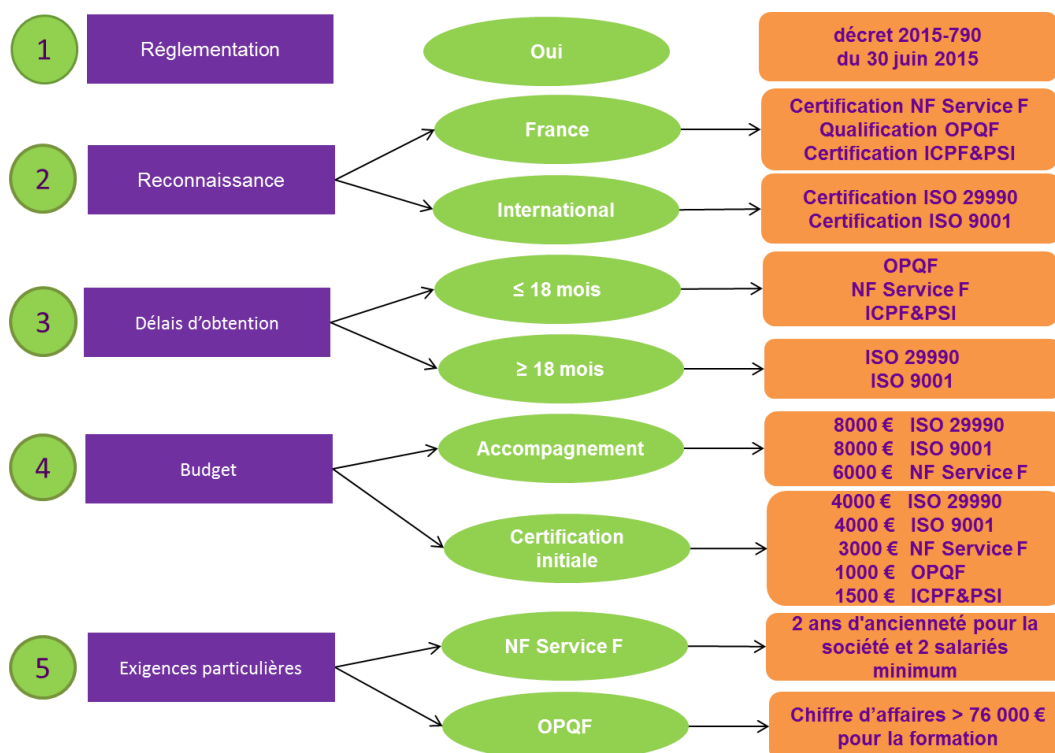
1 Réglementation

Oui

décret 2015-790 du 30 juin 2015

2 Reconnaissance

France

Certification NF Service F
Qualification OPQF
Certification ICPF&PSI

International

Certification ISO 29990
Certification ISO 9001

3 Délais d'obtention

≤ 18 mois

OPQF
NF Service F
ICPF&PSI

≥ 18 mois

ISO 29990
ISO 9001

4 Budget

Accompagnement

8000 € ISO 29990
8000 € ISO 9001
6000 € NF Service F

Certification initiale

4000 € ISO 29990
4000 € ISO 9001
3000 € NF Service F
1000 € OPQF
1500 € ICPF&PSI

5 Exigences particulières

NF Service F

2 ans d'ancienneté pour la société et 2 salariés minimum

OPQF

Chiffre d'affaires > 76 000 € pour la formation